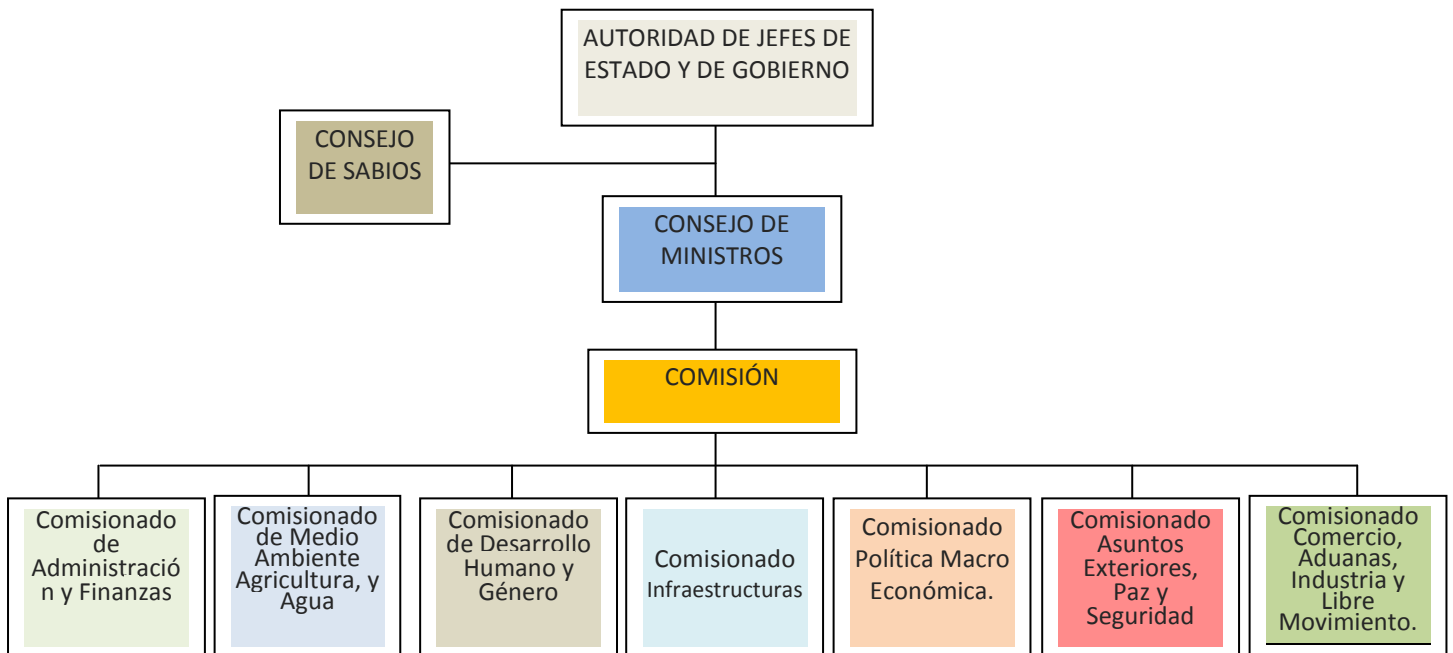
AUTORIDAD DE JEFES DE ESTADO Y DE GOBIERNO

CONSEJO DE SABIOS

CONSEJO DE MINISTROS

COMISIÓN

Comisionado de Administración y Finanzas

Comisionado de Medio Ambiente Agricultura, y Agua

Comisionado de Desarrollo Humano y Género

Comisionado Infraestructuras

Comisionado Política Macro Económica.

Comisionado Asuntos Exteriores, Paz y Seguridad

Comisionado Comercio, Aduanas, Industria y Libre Movimiento.